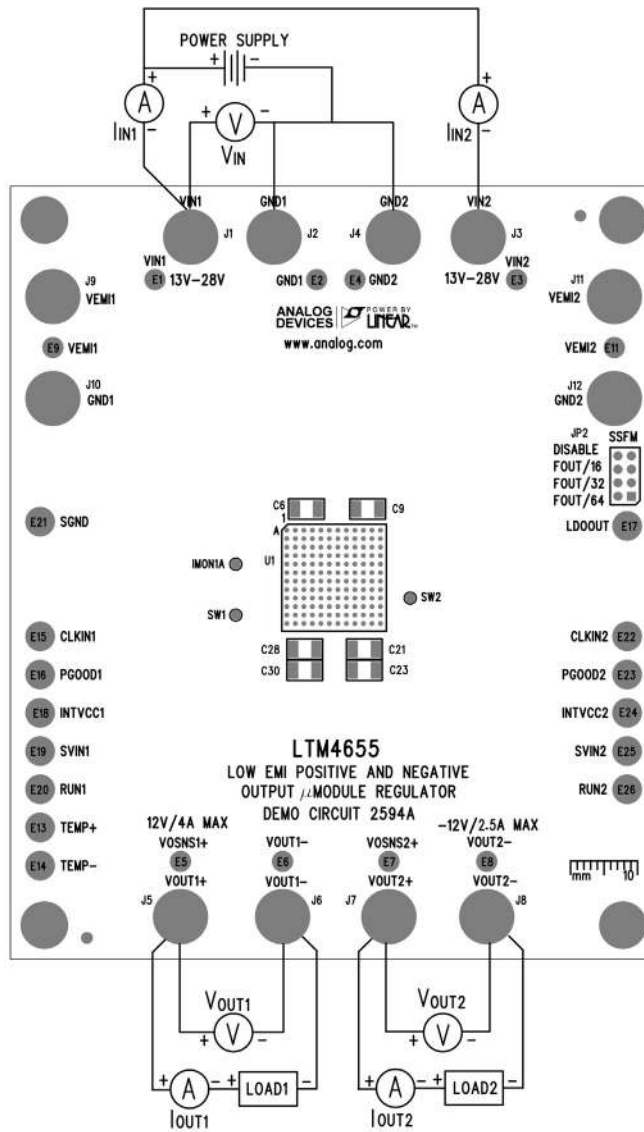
POWER SUPPLY
+ -
+ A - IIN1
+ V - VIN
+ A - IIN2

VIN1 J1
GND1 J2
J4 GND2
VIN2 J3

VIN1 E1 13V–28V
GND1 E2
E4 GND2
VIN2 13V–28V E3

J9 VEMI1
ANALOG DEVICES | POWER BY LINEAR
www.analog.com
J11 VEMI2

E9 VEMI1
VEMI2 E11

J10 GND1
J12 GND2

JP2 SSFM
DISABLE
FOUT/16
FOUT/32
FOUT/64

C6 C9
1
A
E21 SGND
LDOOUT E17
IMON1A
U1
SW1
SW2
C28 C21
C30 C23

E15 CLKIN1
E16 PGOOD1
E18 INTVCC1
E19 SVIN1
E20 RUN1
E13 TEMP+
E14 TEMP–

CLKIN2 E22
PGOOD2 E23
INTVCC2 E24
SVIN2 E25
RUN2 E26

LTM4655
LOW EMI POSITIVE AND NEGATIVE
OUTPUT $\mu$MODULE REGULATOR
DEMO CIRCUIT 2594A

12V/4A MAX
VOSNS1+
E5
VOUT1+
J5

VOUT1–
E6
VOUT1–
J6

VOSNS2+
E7
VOUT2+
J7

–12V/2.5A MAX
VOUT2–
E8
VOUT2–
J8

mm 10

VOUT1
+ V –
+ A – + LOAD1 –
IOUT1

VOUT2
+ V –
+ A – + LOAD2 –
IOUT2